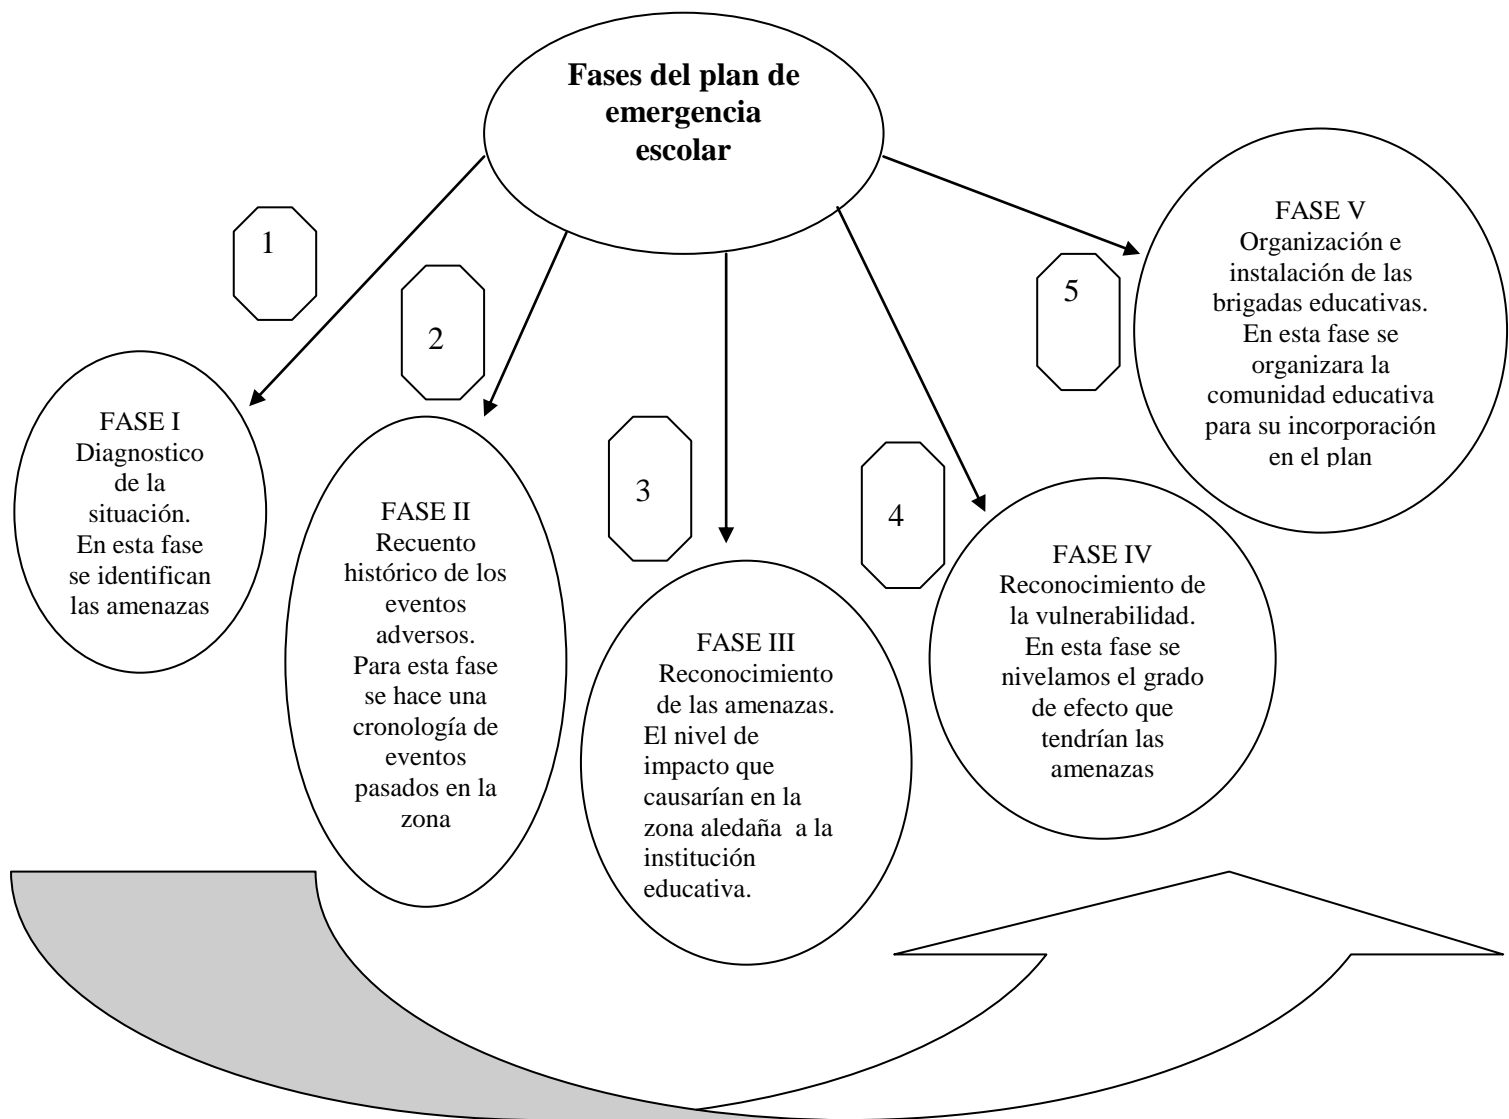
Fases del plan de emergencia escolar

1

FASE I
Diagnostico de la situación.
En esta fase se identifican las amenazas

2

FASE II
Recuento histórico de los eventos adversos.
Para esta fase se hace una cronología de eventos pasados en la zona

3

FASE III
Reconocimiento de las amenazas.
El nivel de impacto que causarían en la zona aledaña a la institución educativa.

4

FASE IV
Reconocimiento de la vulnerabilidad.
En esta fase se nivelamos el grado de efecto que tendrían las amenazas

5

FASE V
Organización e instalación de las brigadas educativas.
En esta fase se organizara la comunidad educativa para su incorporación en el plan